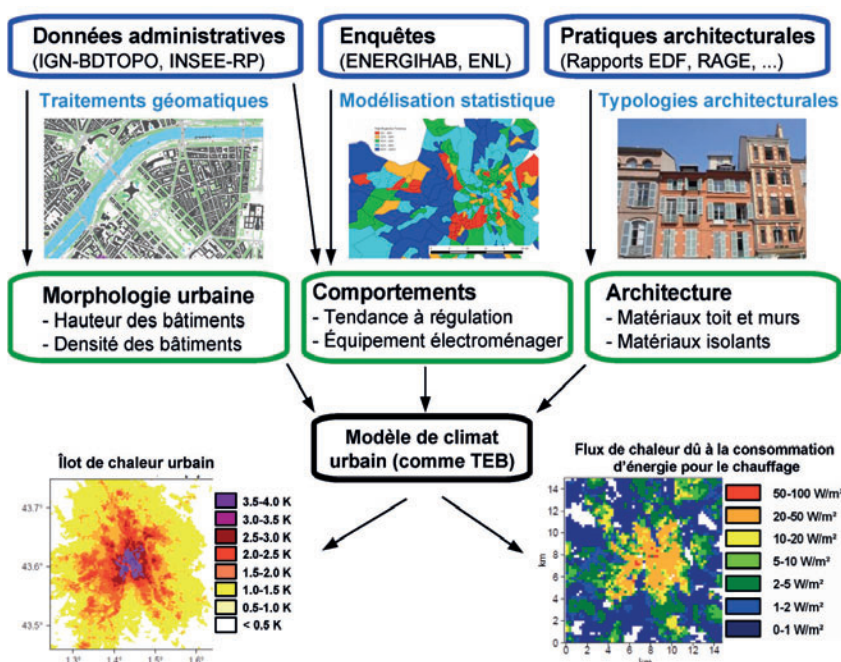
Données administratives
(IGN-BDTOPO, INSEE-RP)

Enquêtes
(ENERGIHAB, ENL)

Pratiques architecturales
(Rapports EDF, RAGE, ...)

Traitements géomatiques

Modélisation statistique

Typologies architecturales

Morphologie urbaine
- Hauteur des bâtiments
- Densité des bâtiments

Comportements
- Tendance à régulation
- Équipement électroménager

Architecture
- Matériaux toit et murs
- Matériaux isolants

Modèle de climat urbain (comme TEB)

Îlot de chaleur urbain

43.7°
43.6°
43.5°
1.3° 1.4° 1.5° 1.6°

3.5-4.0 K
3.0-3.5 K
2.5-3.0 K
2.0-2.5 K
1.5-2.0 K
1.0-1.5 K
0.5-1.0 K
< 0.5 K

Flux de chaleur dû à la consommation d'énergie pour le chauffage

km
14
12
10
8
6
4
2
0
0 2 4 6 8 10 12 14
km

50-100 W/m²
20-50 W/m²
10-20 W/m²
5-10 W/m²
2-5 W/m²
1-2 W/m²
0-1 W/m²